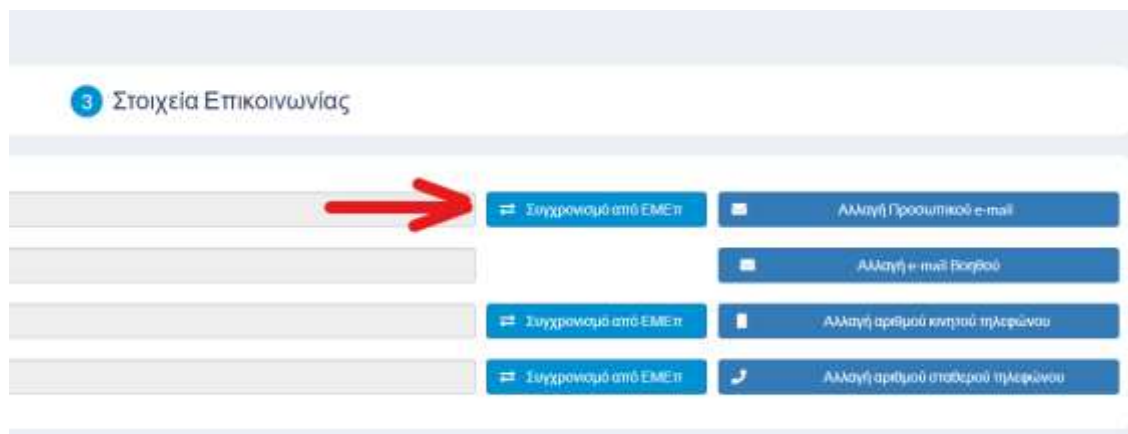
3 Στοιχεία Επικοινωνίας

Συγχρονισμό από ΕΜΕπ

Αλλαγή Προσωπικού e-mail

Αλλαγή e-mail Βοηθού

Συγχρονισμό από ΕΜΕπ

Αλλαγή αριθμού κινητού τηλεφώνου

Συγχρονισμό από ΕΜΕπ

Αλλαγή αριθμού σταθερού τηλεφώνου